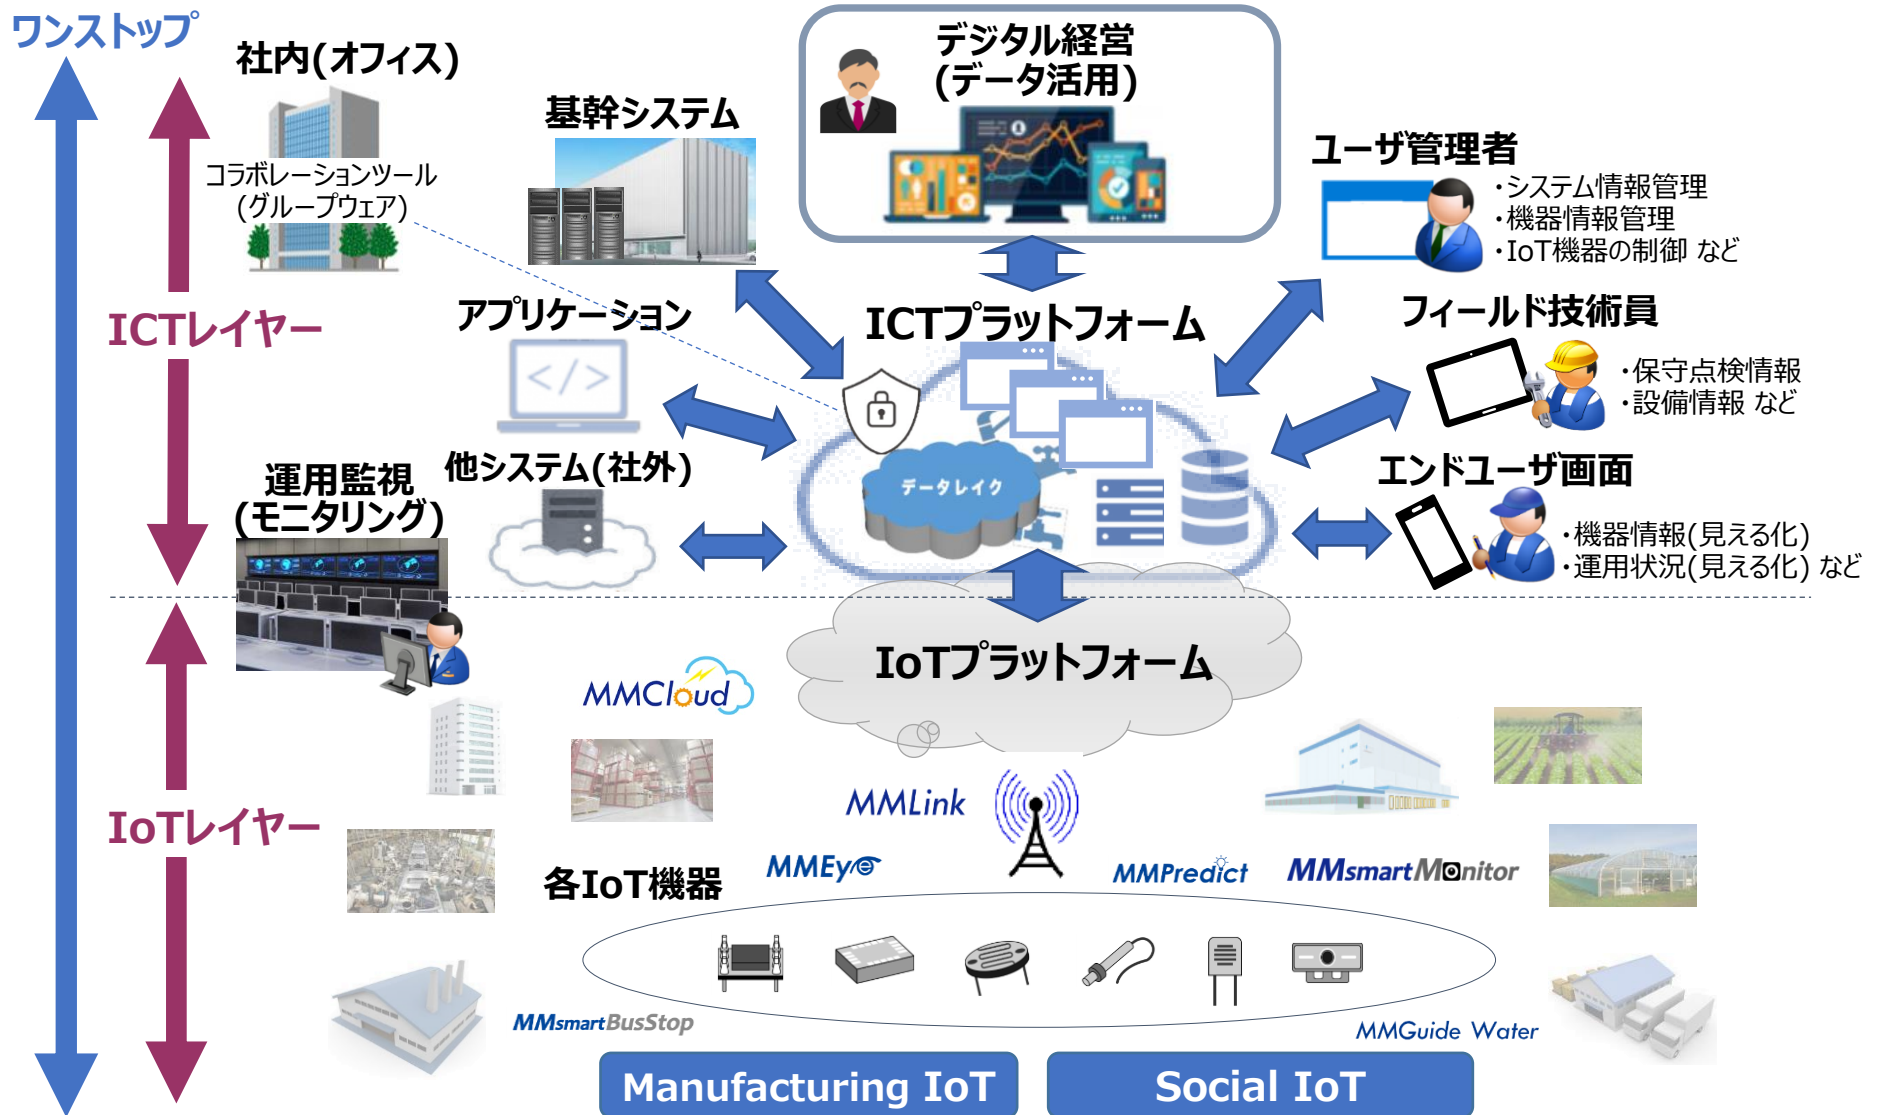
ワンストップ

社内(オフィス)

コラボレーションツール
(グループウェア)

基幹システム

デジタル経営
(データ活用)

ユーザ管理者
・システム情報管理
・機器情報管理
・IoT機器の制御 など

ICTレイヤー

アプリケーション

ICTプラットフォーム

フィールド技術員
・保守点検情報
・設備情報 など

運用監視
(モニタリング)

他システム(社外)

データレイク

エンドユーザ画面
・機器情報(見える化)
・運用状況(見える化) など

IoTプラットフォーム

MMCloud

MMLink

IoTレイヤー

MMEye

MMPredict

MMsmartMonitor

各IoT機器

MMsmartBusStop

MMGuide Water

Manufacturing IoT

Social IoT